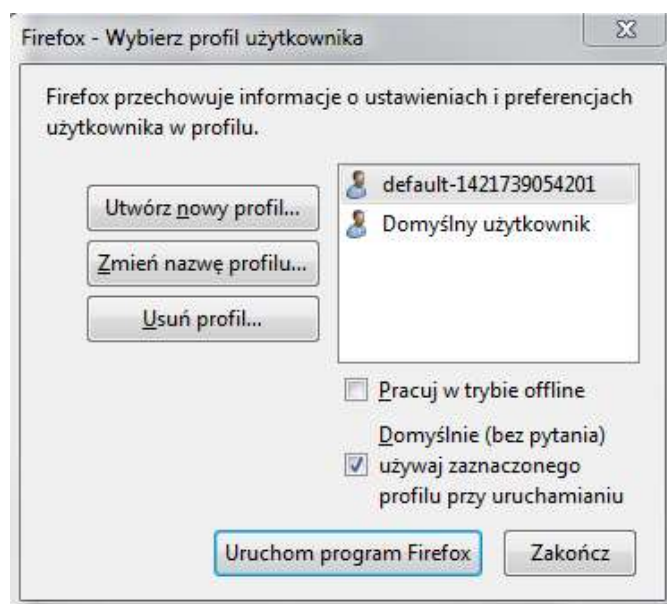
Firefox - Wybierz profil użytkownika

Firefox przechowuje informacje o ustawieniach i preferencjach użytkownika w profilu.

Utwórz nowy profil...

Zmień nazwę profilu...

Usuń profil...

default-1421739054201

Domyślny użytkownik

Pracuj w trybie offline

Domyślnie (bez pytania) używaj zaznaczonego profilu przy uruchamianiu

Uruchom program Firefox

Zakończ